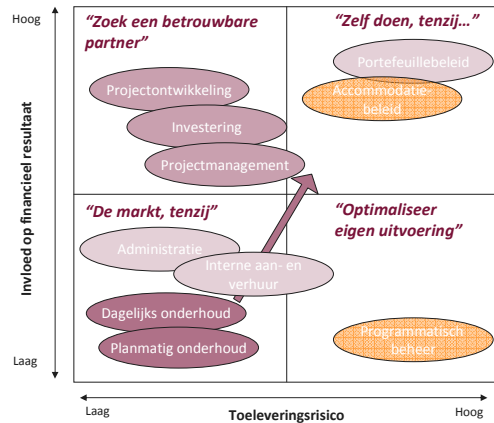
Hoog

Invloed op financieel resultaat

Laag

"Zoek een betrouwbare partner"

Projectontwikkeling

Investering

Projectmanagement

"Zelf doen, tenzij…"

Portefeuillebeleid

Accommodatiebeleid

"De markt, tenzij"

Administratie

Interne aan- en verhuur

Dagelijks onderhoud

Planmatig onderhoud

"Optimaliseer eigen uitvoering"

Programmatisch beheer

Laag

Toeleveringsrisico

Hoog